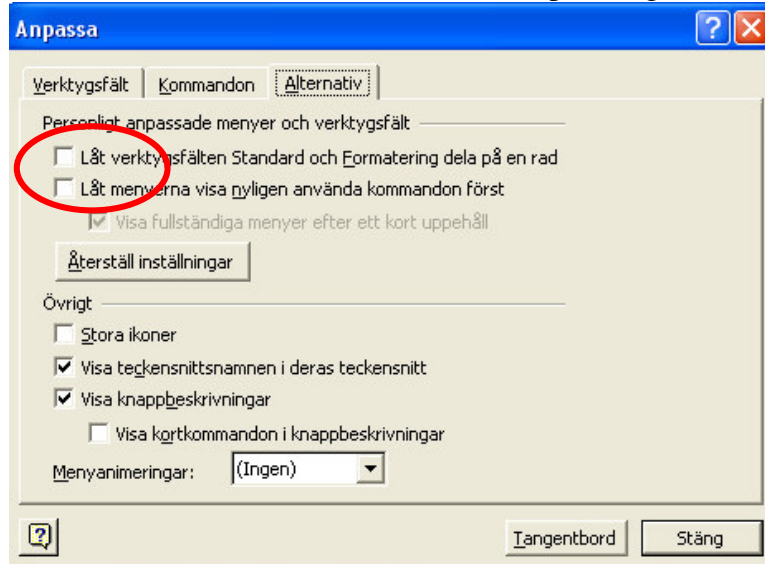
Anpassa

Verktygsfält | Kommandon | Alternativ

Personligt anpassade menyer och verktygsfält

Låt verktygsfälten Standard och Formatering dela på en rad

Låt menyerna visa nyligen använda kommandon först

Visa fullständiga menyer efter ett kort uppehåll

Återställ inställningar

Övrigt

Stora ikoner

Visa teckensnittsnamnen i deras teckensnitt

Visa knappbeskrivningar

Visa kortkommandon i knappbeskrivningar

Menyanimeringar: (Ingen)

Tangentbord

Stäng